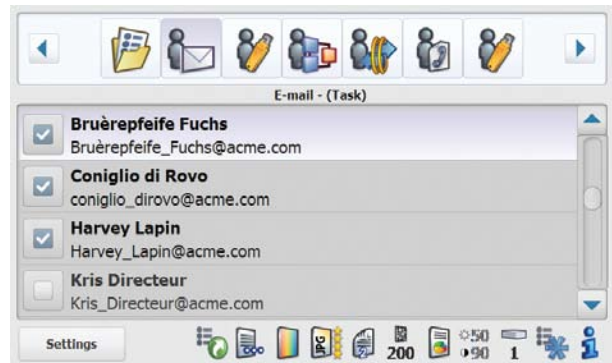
E-mail - (Task)

Bruèrepfeife Fuchs
Bruèrepfeife_Fuchs@acme.com

Coniglio di Rovo
coniglio_dirovo@acme.com

Harvey Lapin
Harvey_Lapin@acme.com

Kris Directeur
Kris_Directeur@acme.com

Settings

200

50
90

1